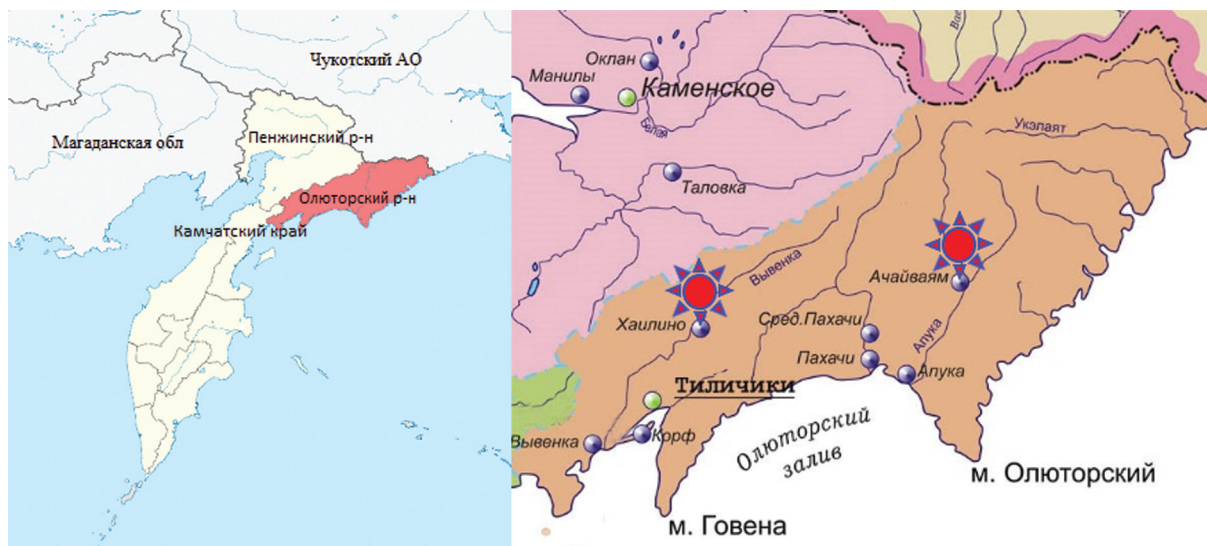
Чукотский АО
Магаданская обл
Пенжинский р-н
Олюторский р-н
Камчатский край

Оклан
Манилы
Каменское
Белая
Таловка
Укэлаят
Вывенка
Ачайваям
Хаилино
Сред.Пахачи
Пахачи
Апука
Апука
Тиличики
Вывенка
Корф
Олюторский залив
м. Олюторский
м. Говена